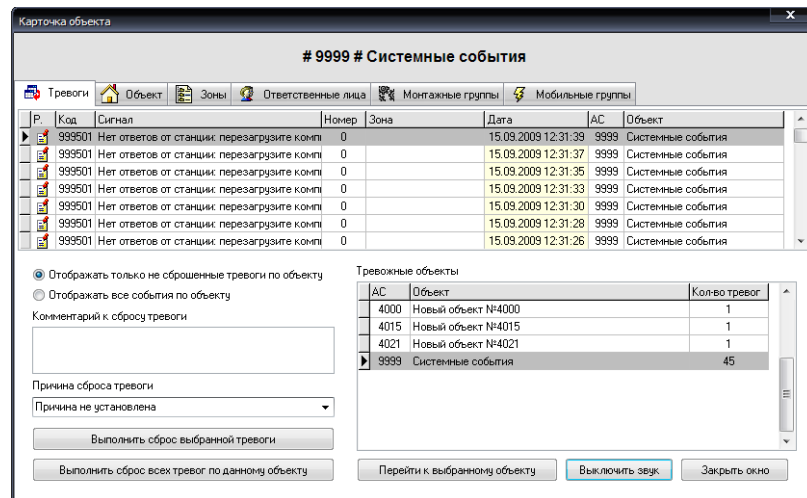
Карточка объекта

# 9999 # Системные события

Тревоги | Объект | Зоны | Ответственные лица | Монтажные группы | Мобильные группы

| Р. | Код | Сигнал | Номер | Зона | Дата | АС | Объект |
|---|---|---|---|---|---|---|---|
| | 999501 | Нет ответов от станции: перезагрузите компі | 0 | | 15.09.2009 12:31:39 | 9999 | Системные события |
| | 999501 | Нет ответов от станции: перезагрузите компі | 0 | | 15.09.2009 12:31:37 | 9999 | Системные события |
| | 999501 | Нет ответов от станции: перезагрузите компі | 0 | | 15.09.2009 12:31:35 | 9999 | Системные события |
| | 999501 | Нет ответов от станции: перезагрузите компі | 0 | | 15.09.2009 12:31:33 | 9999 | Системные события |
| | 999501 | Нет ответов от станции: перезагрузите компі | 0 | | 15.09.2009 12:31:30 | 9999 | Системные события |
| | 999501 | Нет ответов от станции: перезагрузите компі | 0 | | 15.09.2009 12:31:28 | 9999 | Системные события |
| | 999501 | Нет ответов от станции: перезагрузите компі | 0 | | 15.09.2009 12:31:26 | 9999 | Системные события |

Отображать только не сброшенные тревоги по объекту
Отображать все события по объекту

Комментарий к сбросу тревоги

Причина сброса тревоги
Причина не установлена

Выполнить сброс выбранной тревоги

Выполнить сброс всех тревог по данному объекту

Тревожные объекты

| АС | Объект | Кол-во тревог |
|---|---|---|
| 4000 | Новый объект №4000 | 1 |
| 4015 | Новый объект №4015 | 1 |
| 4021 | Новый объект №4021 | 1 |
| 9999 | Системные события | 45 |

Перейти к выбранному объекту | Выключить звук | Закрыть окно